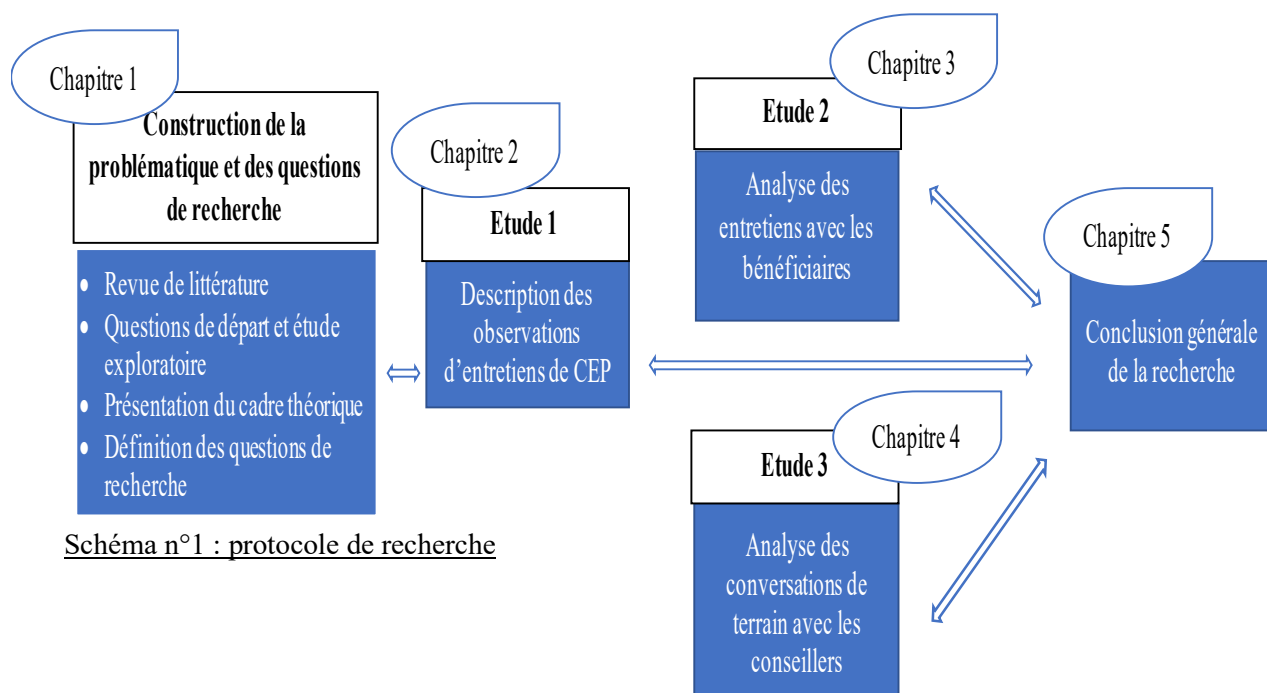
Chapitre 1

Construction de la problématique et des questions de recherche

- Revue de littérature
- Questions de départ et étude exploratoire
- Présentation du cadre théorique
- Définition des questions de recherche

Schéma n°1 : protocole de recherche

Chapitre 2

Etude 1

Description des observations d'entretiens de CEP

Chapitre 3

Etude 2

Analyse des entretiens avec les bénéficiaires

Chapitre 4

Etude 3

Analyse des conversations de terrain avec les conseillers

Chapitre 5

Conclusion générale de la recherche